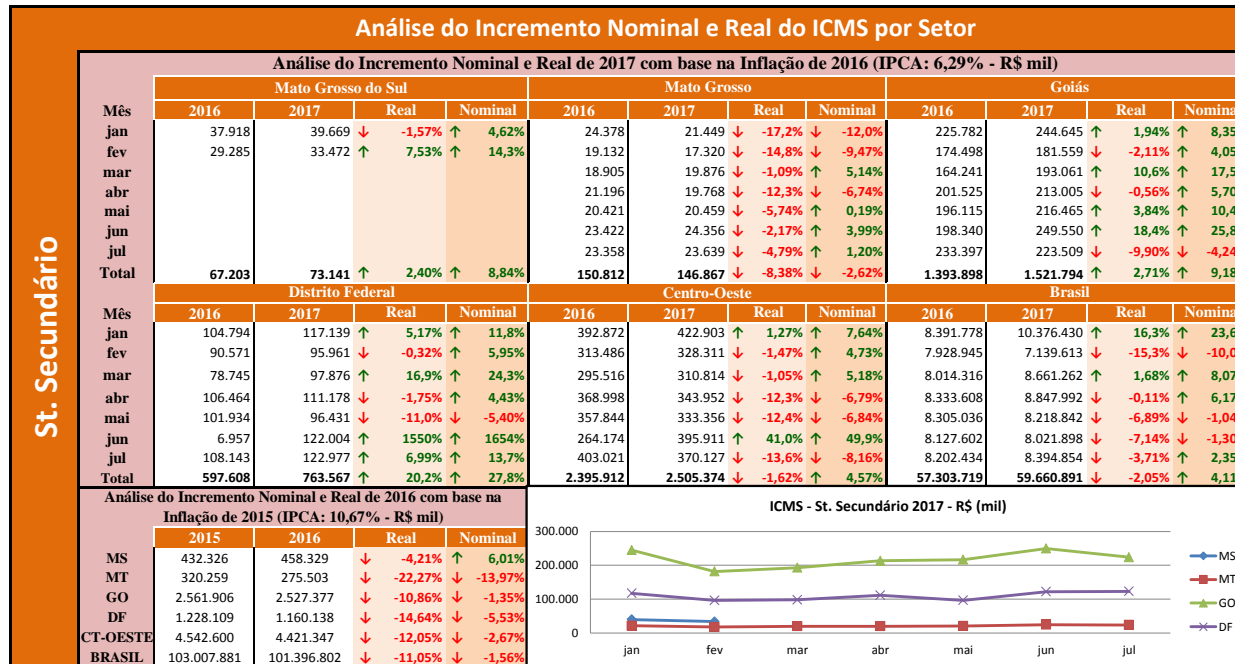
Análise do Incremento Nominal e Real do ICMS por Setor

St. Secundário

Análise do Incremento Nominal e Real de 2017 com base na Inflação de 2016 (IPCA: 6,29% - R$ mil)

| Mês | Mato Grosso do Sul 2016 | 2017 | Real | Nominal | Mato Grosso 2016 | 2017 | Real | Nominal | Goiás 2016 | 2017 | Real | Nomina |
|---|---|---|---|---|---|---|---|---|---|---|---|---|
| jan | 37.918 | 39.669 | -1,57% | 4,62% | 24.378 | 21.449 | -17,2% | -12,0% | 225.782 | 244.645 | 1,94% | 8,35 |
| fev | 29.285 | 33.472 | 7,53% | 14,3% | 19.132 | 17.320 | -14,8% | -9,47% | 174.498 | 181.559 | -2,11% | 4,05 |
| mar | | | | | 18.905 | 19.876 | -1,09% | 5,14% | 164.241 | 193.061 | 10,6% | 17,5 |
| abr | | | | | 21.196 | 19.768 | -12,3% | -6,74% | 201.525 | 213.005 | -0,56% | 5,70 |
| mai | | | | | 20.421 | 20.459 | -5,74% | 0,19% | 196.115 | 216.465 | 3,84% | 10,4 |
| jun | | | | | 23.422 | 24.356 | -2,17% | 3,99% | 198.340 | 249.550 | 18,4% | 25,8 |
| jul | | | | | 23.358 | 23.639 | -4,79% | 1,20% | 233.397 | 223.509 | -9,90% | -4,24 |
| Total | 67.203 | 73.141 | 2,40% | 8,84% | 150.812 | 146.867 | -8,38% | -2,62% | 1.393.898 | 1.521.794 | 2,71% | 9,18 |

| Mês | Distrito Federal 2016 | 2017 | Real | Nominal | Centro-Oeste 2016 | 2017 | Real | Nominal | Brasil 2016 | 2017 | Real | Nomina |
|---|---|---|---|---|---|---|---|---|---|---|---|---|
| jan | 104.794 | 117.139 | 5,17% | 11,8% | 392.872 | 422.903 | 1,27% | 7,64% | 8.391.778 | 10.376.430 | 16,3% | 23,6 |
| fev | 90.571 | 95.961 | -0,32% | 5,95% | 313.486 | 328.311 | -1,47% | 4,73% | 7.928.945 | 7.139.613 | -15,3% | -10,0 |
| mar | 78.745 | 97.876 | 16,9% | 24,3% | 295.516 | 310.814 | -1,05% | 5,18% | 8.014.316 | 8.661.262 | 1,68% | 8,07 |
| abr | 106.464 | 111.178 | -1,75% | 4,43% | 368.998 | 343.952 | -12,3% | -6,79% | 8.333.608 | 8.847.992 | -0,11% | 6,17 |
| mai | 101.934 | 96.431 | -11,0% | -5,40% | 357.844 | 333.356 | -12,4% | -6,84% | 8.305.036 | 8.218.842 | -6,89% | -1,04 |
| jun | 6.957 | 122.004 | 1550% | 1654% | 264.174 | 395.911 | 41,0% | 49,9% | 8.127.602 | 8.021.898 | -7,14% | -1,30 |
| jul | 108.143 | 122.977 | 6,99% | 13,7% | 403.021 | 370.127 | -13,6% | -8,16% | 8.202.434 | 8.394.854 | -3,71% | 2,35 |
| Total | 597.608 | 763.567 | 20,2% | 27,8% | 2.395.912 | 2.505.374 | -1,62% | 4,57% | 57.303.719 | 59.660.891 | -2,05% | 4,11 |

Análise do Incremento Nominal e Real de 2016 com base na Inflação de 2015 (IPCA: 10,67% - R$ mil)

| | 2015 | 2016 | Real | Nominal |
|---|---|---|---|---|
| MS | 432.326 | 458.329 | -4,21% | 6,01% |
| MT | 320.259 | 275.503 | -22,27% | -13,97% |
| GO | 2.561.906 | 2.527.377 | -10,86% | -1,35% |
| DF | 1.228.109 | 1.160.138 | -14,64% | -5,53% |
| CT-OESTE | 4.542.600 | 4.421.347 | -12,05% | -2,67% |
| BRASIL | 103.007.881 | 101.396.802 | -11,05% | -1,56% |

ICMS - St. Secundário 2017 - R$ (mil)

300.000
200.000
100.000
0
jan fev mar abr mai jun jul
MS
MT
GO
DF